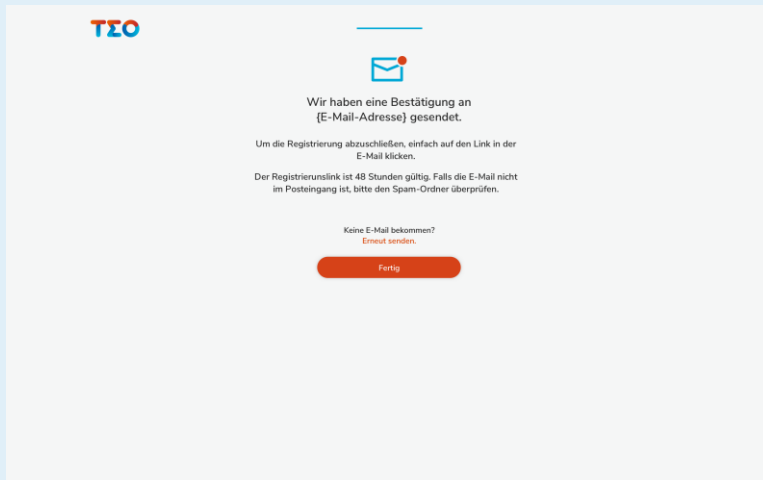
TEO

Wir haben eine Bestätigung an {E-Mail-Adresse} gesendet.

Um die Registrierung abzuschließen, einfach auf den Link in der E-Mail klicken.

Der Registrierunslink ist 48 Stunden gültig. Falls die E-Mail nicht im Posteingang ist, bitte den Spam-Ordner überprüfen.

Keine E-Mail bekommen?
Erneut senden.

Fertig